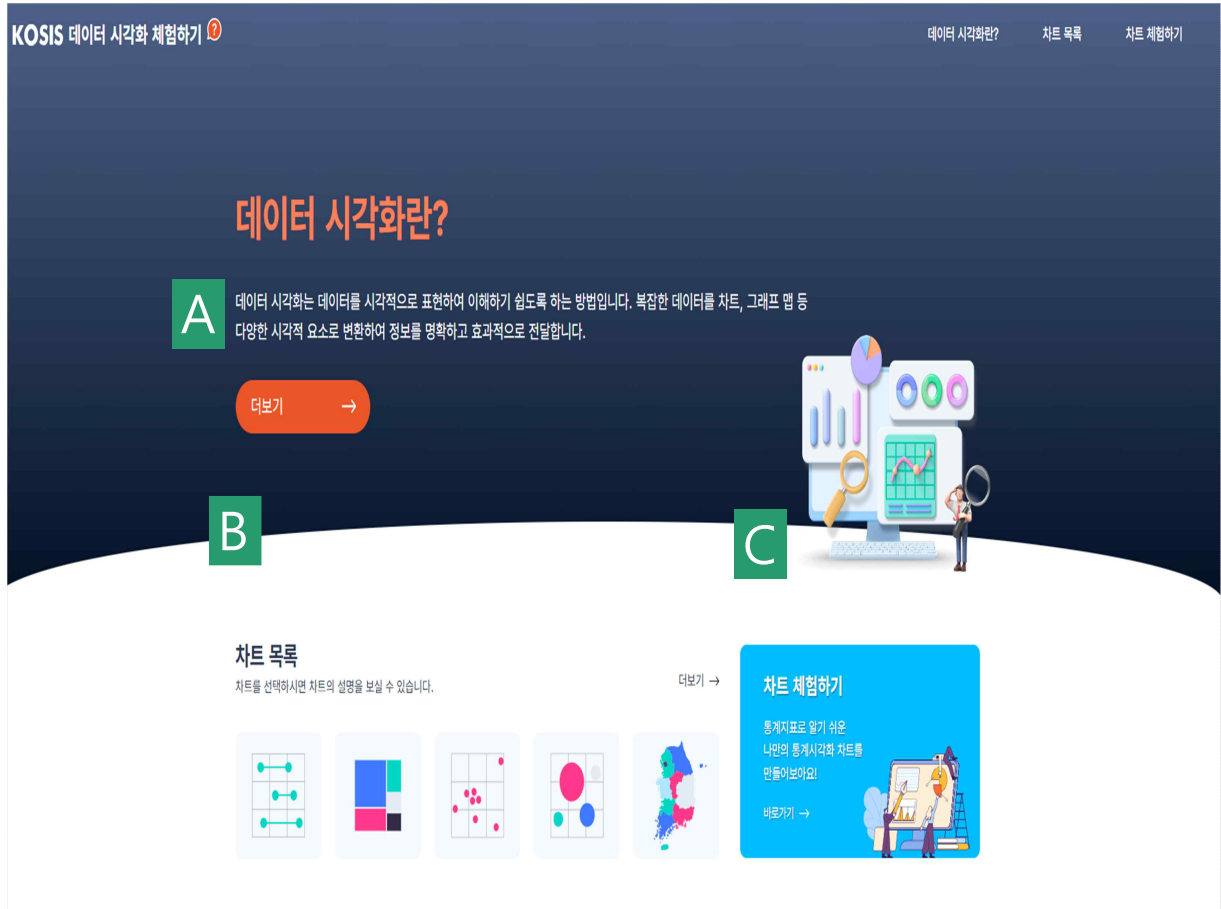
KOSIS 데이터 시각화 체험하기 ?

데이터 시각화란? 차트 목록 차트 체험하기

데이터 시각화란?

A

데이터 시각화는 데이터를 시각적으로 표현하여 이해하기 쉽도록 하는 방법입니다. 복잡한 데이터를 차트, 그래프 맵 등 다양한 시각적 요소로 변환하여 정보를 명확하고 효과적으로 전달합니다.

더보기 →

B

C

차트 목록

차트를 선택하시면 차트의 설명을 보실 수 있습니다.

더보기 →

차트 체험하기

통계지표로 알기 쉬운 나만의 통계시각화 차트를 만들어보아요!

바로가기 →